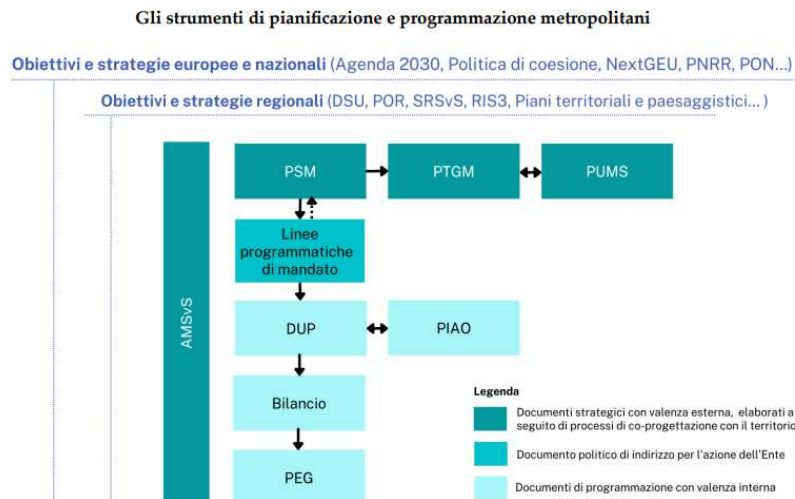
Gli strumenti di pianificazione e programmazione metropolitani

Obiettivi e strategie europee e nazionali (Agenda 2030, Politica di coesione, NextGEU, PNRR, PON...)

Obiettivi e strategie regionali (DSU, POR, SRSvS, RIS3, Piani territoriali e paesaggistici...)

AMSvS

PSM

PTGM

PUMS

Linee programmatiche di mandato

DUP

PIAO

Bilancio

PEG

Legenda

Documenti strategici con valenza esterna, elaborati a seguito di processi di co-progettazione con il territorio

Documento politico di indirizzo per l'azione dell'Ente

Documenti di programmazione con valenza interna